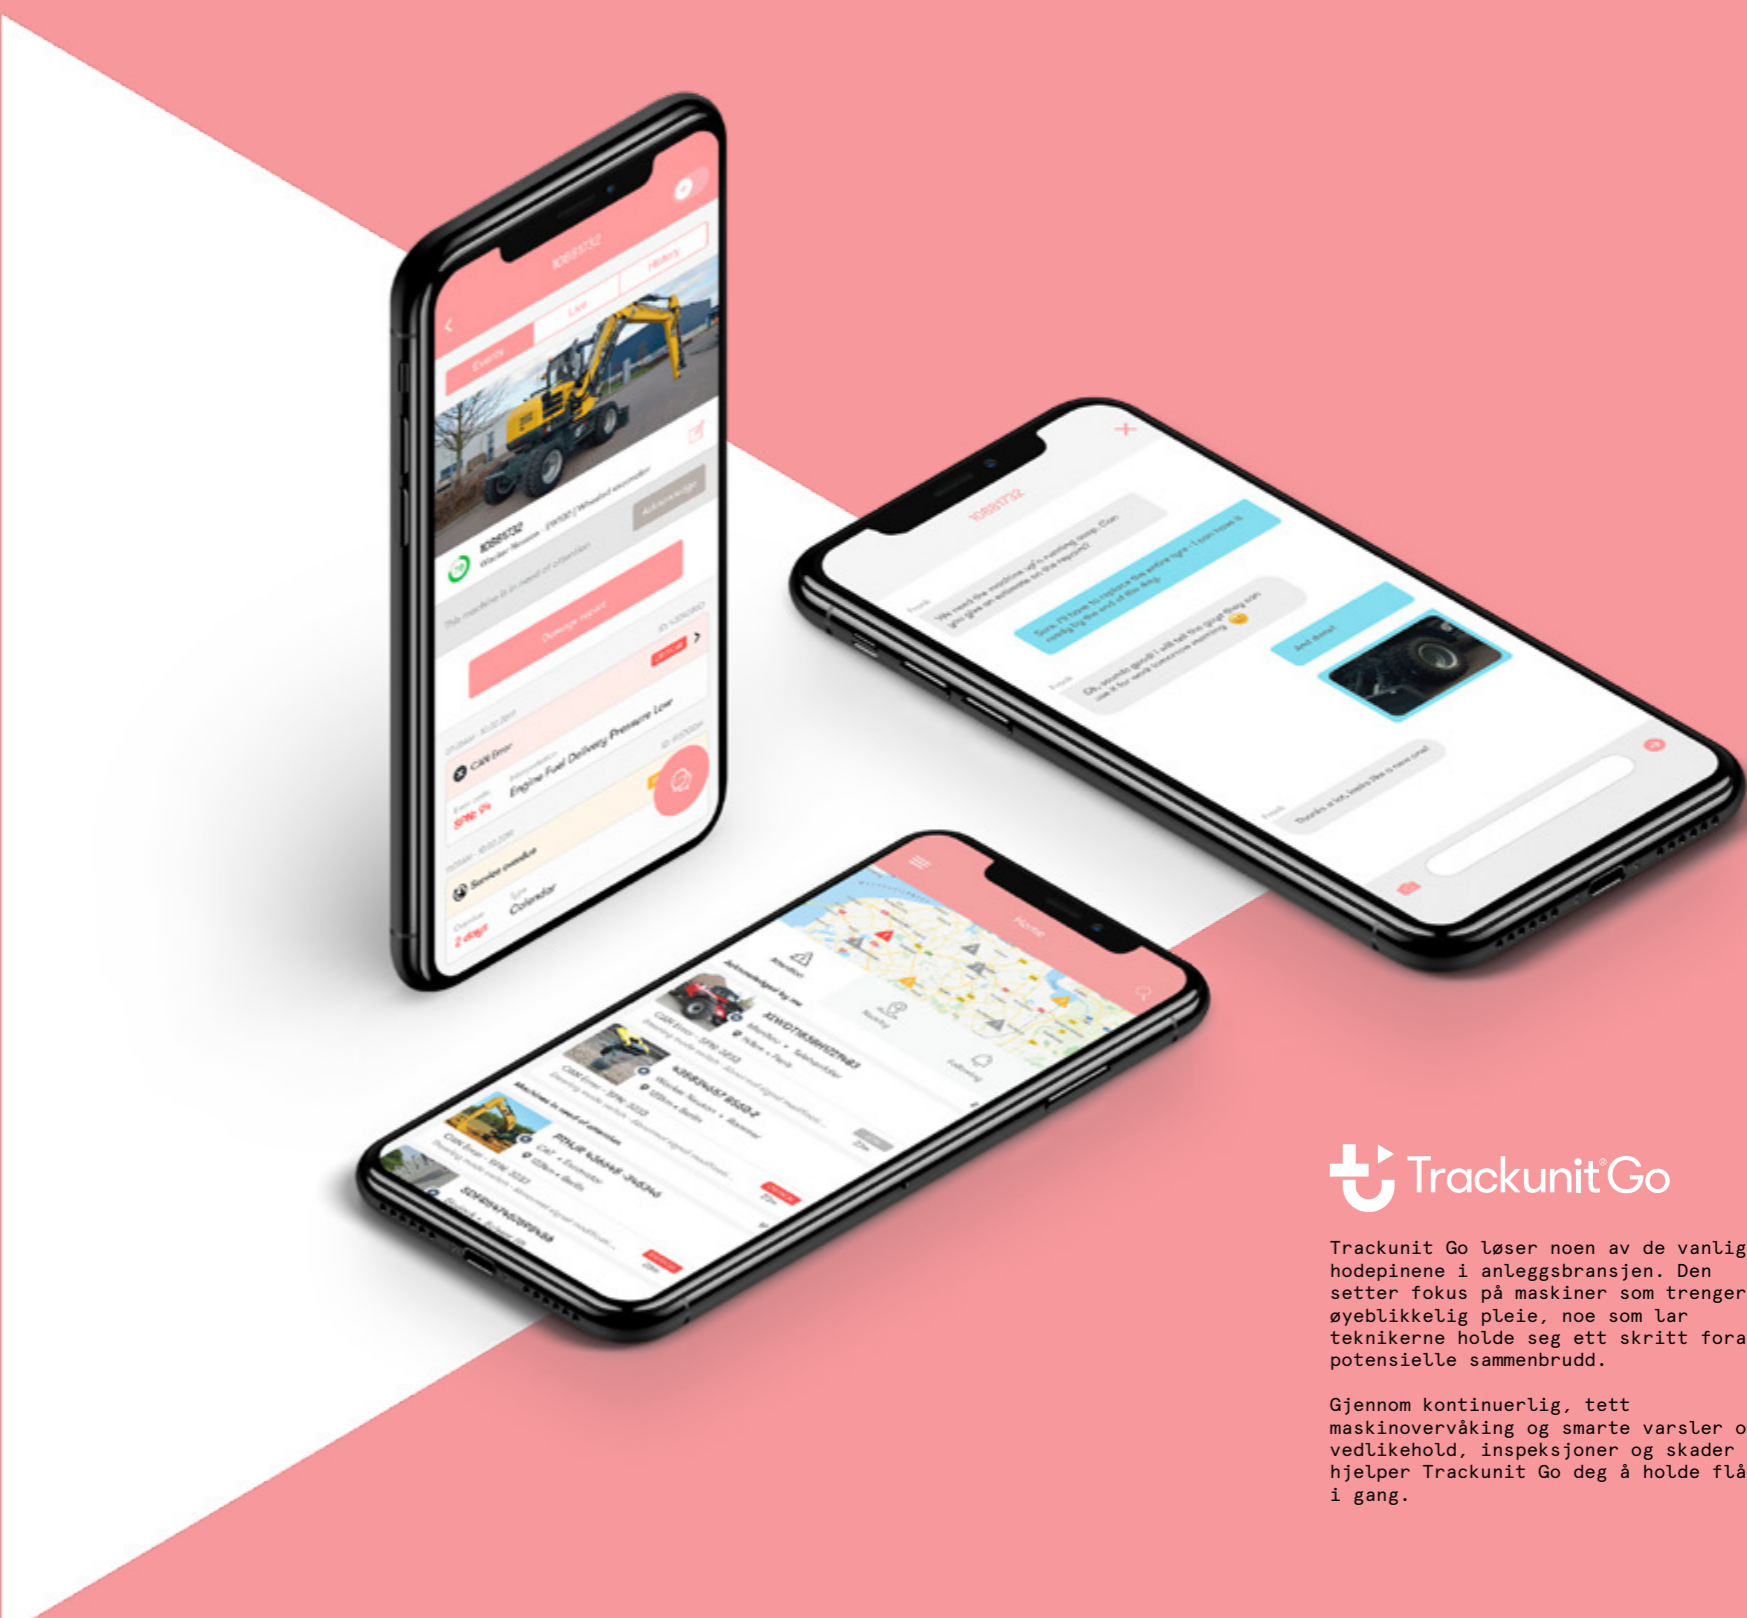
Trackunit Go

Trackunit Go løser noen av de vanlig hodepinene i anleggsbransjen. Den setter fokus på maskiner som trenger øyeblikkelig pleie, noe som lar teknikerne holde seg ett skritt fora potensielle sammenbrudd.

Gjennom kontinuerlig, tett maskinovervåking og smarte varsler o vedlikehold, inspeksjoner og skader hjelper Trackunit Go deg å holde flå i gang.